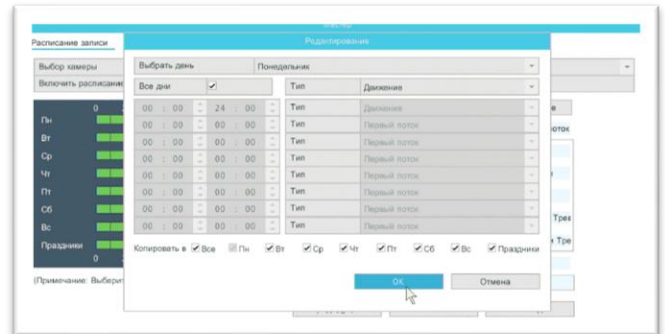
Мастер

Расписание записи

Выбор камеры

Включить расписание

Пн
Вт
Ср
Чт
Пт
Сб
Вс
Праздники

(Примечание: Выберит

поток

Трев
Тре

Редактирование

| Выбрать день | Понедельник |
|---|---|
| Все дни ☑ | |

| | Тип | Движение |
|---|---|---|
| 00 : 00 — 24 : 00 | Тип | Движение |
| 00 : 00 — 00 : 00 | Тип | Первый поток |
| 00 : 00 — 00 : 00 | Тип | Первый поток |
| 00 : 00 — 00 : 00 | Тип | Первый поток |
| 00 : 00 — 00 : 00 | Тип | Первый поток |
| 00 : 00 — 00 : 00 | Тип | Первый поток |
| 00 : 00 — 00 : 00 | Тип | Первый поток |
| 00 : 00 — 00 : 00 | Тип | Первый поток |

Копировать в ☑ Все ☑ Пн ☑ Вт ☑ Ср ☑ Чт ☑ Пт ☑ Сб ☑ Вс ☑ Праздники

OK Отмена